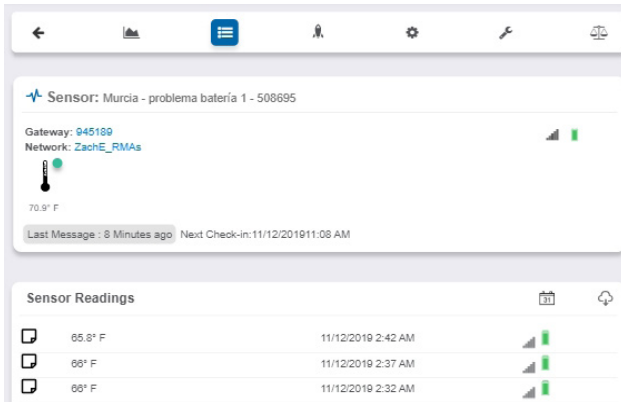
Sensor: Murcia - problema batería 1 - 508695

Gateway: 945189
Network: ZachE_RMAs

70.9° F

Last Message : 8 Minutes ago Next Check-in:11/12/201911:08 AM

Sensor Readings

31

| | | |
|---|---|---|
| 65.8° F | 11/12/2019 2:42 AM | |
| 66° F | 11/12/2019 2:37 AM | |
| 66° F | 11/12/2019 2:32 AM | |